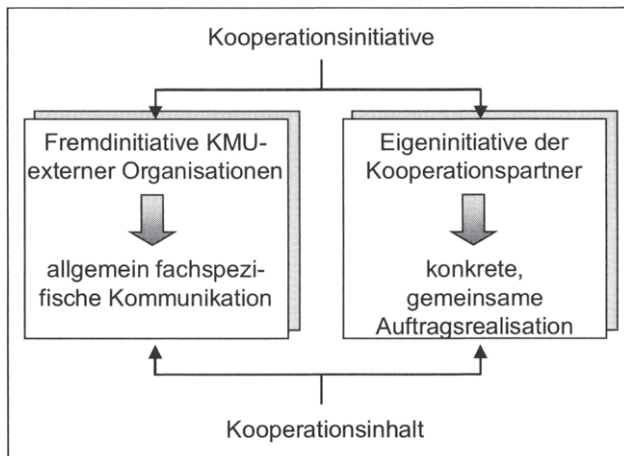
Kooperationsinitiative

Fremdinitiative KMU-externer Organisationen

allgemein fachspezifische Kommunikation

Eigeninitiative der Kooperationspartner

konkrete, gemeinsame Auftragsrealisation

Kooperationsinhalt